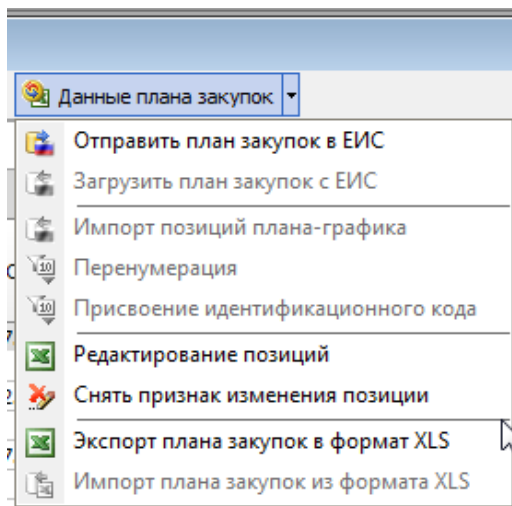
Данные плана закупок

Отправить план закупок в ЕИС
Загрузить план закупок с ЕИС
Импорт позиций плана-графика
Перенумерация
Присвоение идентификационного кода
Редактирование позиций
Снять признак изменения позиции
Экспорт плана закупок в формат XLS
Импорт плана закупок из формата XLS